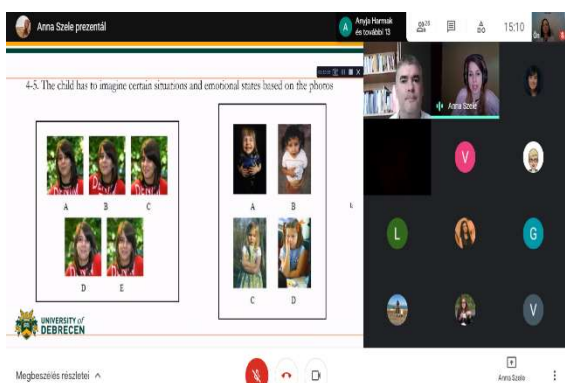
Anna Szele prezentál

Anyja Harmak és további 13

28

15:10

4-5. The child has to imagine certain situations and emotional states based on the photos

A B C

D E

A B

C D

UNIVERSITY of DEBRECEN

Anna Szele

V

L

G

V

Megbeszélés részletei ^

Anna Szele